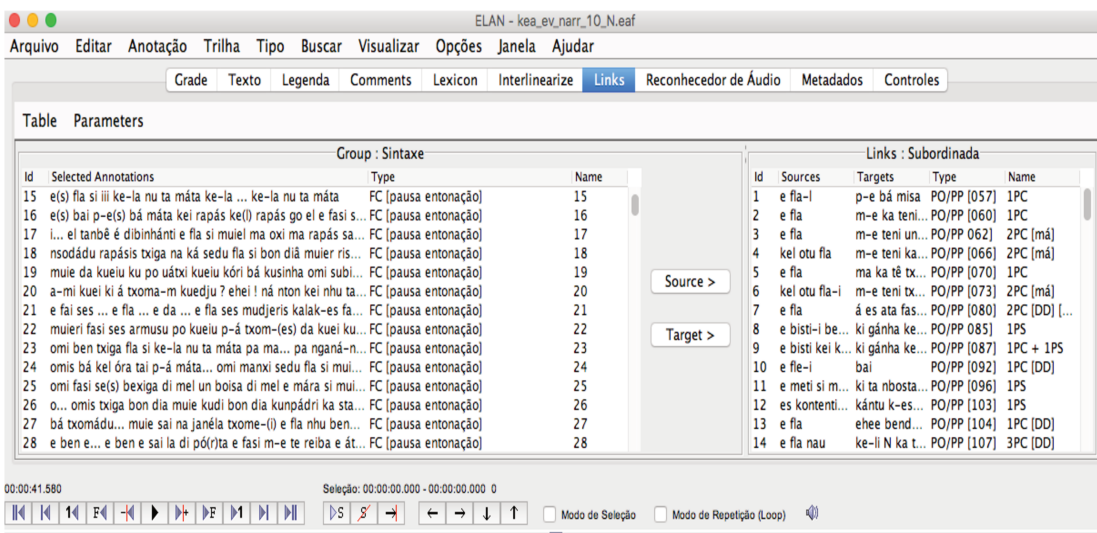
ELAN - kea_ev_narr_10_N.eaf

Arquivo Editar Anotação Trilha Tipo Buscar Visualizar Opções Janela Ajudar

Grade Texto Legenda Comments Lexicon Interlinearize Links Reconhecedor de Áudio Metadados Controles

Table Parameters

Group : Sintaxe

| Id | Selected Annotations | Type | Name |
|---|---|---|---|
| 15 | e(s) fla si iii ke–la nu ta máta ke–la ... ke–la nu ta máta | FC [pausa entonação] | 15 |
| 16 | e(s) bai p–e(s) bá máta kei rapás ke(l) rapás go el e fasi s... | FC [pausa entonação] | 16 |
| 17 | i... el tanbê é dibinhánti e fla si muiel ma oxi ma rapás sa... | FC [pausa entonação] | 17 |
| 18 | nsodádu rapásis txiga na ká sedu fla si bon diâ muier ris... | FC [pausa entonação] | 18 |
| 19 | muie da kueiu ku po uátxi kueiu kóri bá kusinha omi subi... | FC [pausa entonação] | 19 |
| 20 | a–mi kuei ki á txoma–m kuedju ? ehei ! ná nton kei nhu ta... | FC [pausa entonação] | 20 |
| 21 | e fai ses ... e fla ... e da ... e fla ses mudjeris kalak–es fa... | FC [pausa entonação] | 21 |
| 22 | muieri fasi ses armusu po kueiu p–á txom–(es) da kuei ku... | FC [pausa entonação] | 22 |
| 23 | omi ben txiga fla si ke–la nu ta máta pa ma... pa nganá–n... | FC [pausa entonação] | 23 |
| 24 | omis bá kel óra tai p–á máta... omi manxi sedu fla si mui... | FC [pausa entonação] | 24 |
| 25 | omi fasi se(s) bexiga di mel un boisa di mel e mára si mui... | FC [pausa entonação] | 25 |
| 26 | o... omis txiga bon dia muie kudi bon dia kunpádri ka sta... | FC [pausa entonação] | 26 |
| 27 | bá txomádu... muie sai na janéla txome–(i) e fla nhu ben... | FC [pausa entonação] | 27 |
| 28 | e ben e... e ben e sai la di pó(r)ta e fasi m–e te reiba e át... | FC [pausa entonação] | 28 |

Source >

Target >

Links : Subordinada

| Id | Sources | Targets | Type | Name |
|---|---|---|---|---|
| 1 | e fla–l | p–e bá misa | PO/PP [057] | 1PC |
| 2 | e fla | m–e ka teni... | PO/PP [060] | 1PC |
| 3 | e fla | m–e teni un... | PO/PP 062] | 2PC [má] |
| 4 | kel otu fla | m–e teni ka... | PO/PP [066] | 2PC [má] |
| 5 | e fla | ma ka tê tx... | PO/PP [070] | 1PC |
| 6 | kel otu fla–i | m–e teni tx... | PO/PP [073] | 2PC [má] |
| 7 | e fla | á es ata fas... | PO/PP [080] | 2PC [DD] [... |
| 8 | e bisti–i be... | ki gánha ke... | PO/PP 085] | 1PS |
| 9 | e bisti kei k... | ki gánha ke... | PO/PP [087] | 1PC + 1PS |
| 10 | e fle–i | bai | PO/PP [092] | 1PC [DD] |
| 11 | e meti si m... | ki ta nbosta... | PO/PP [096] | 1PS |
| 12 | es kontenti... | kántu k–es... | PO/PP [103] | 1PS |
| 13 | e fla | ehee bend... | PO/PP [104] | 1PC [DD] |
| 14 | e fla nau | ke–li N ka t... | PO/PP [107] | 3PC [DD] |

00:00:41.580

Seleção: 00:00:00.000 - 00:00:00.000 0

Modo de Seleção Modo de Repetição (Loop)